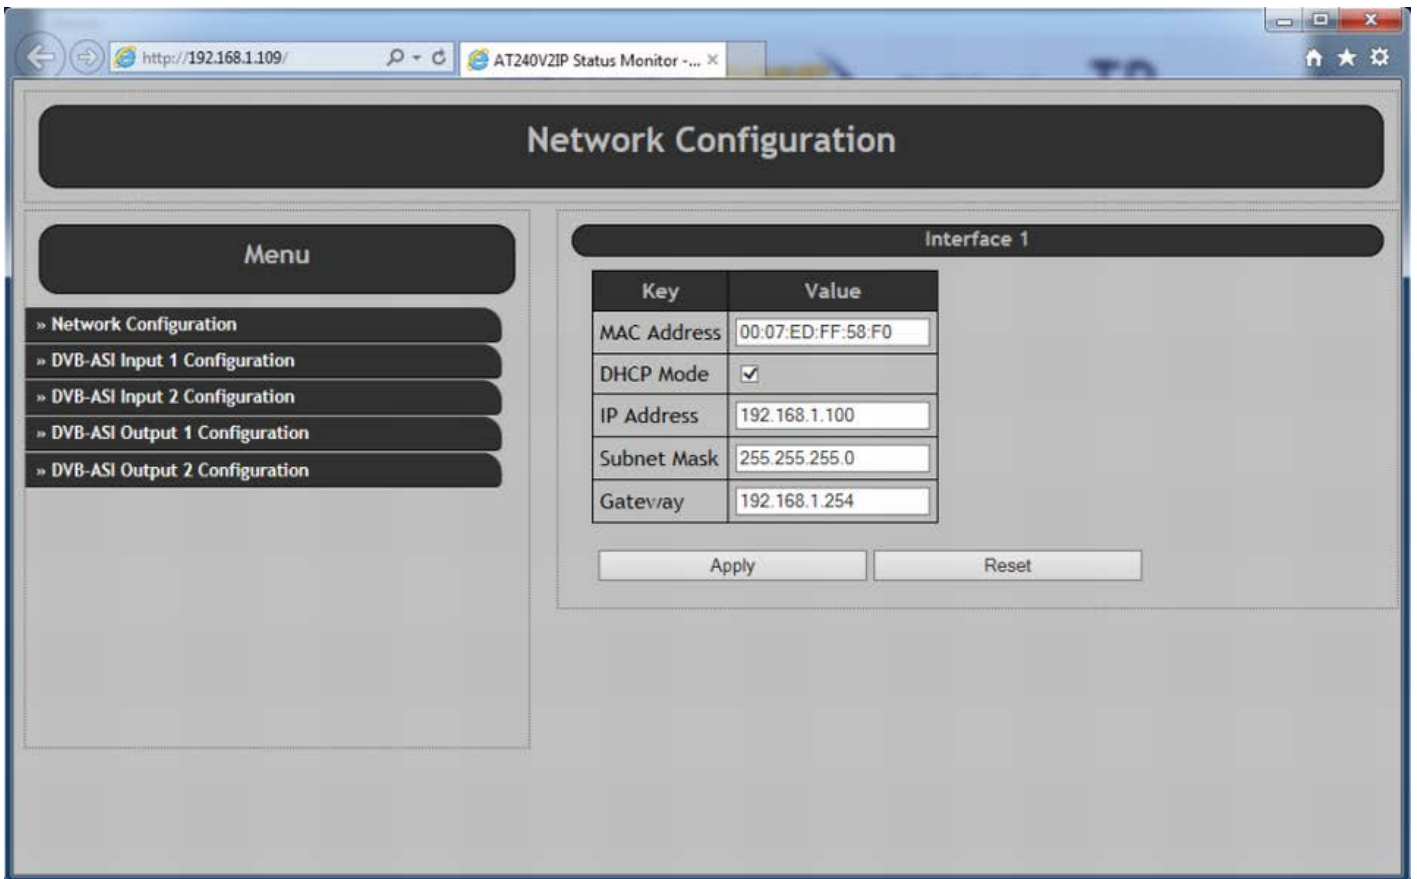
http://192.168.1.109/

AT240V2IP Status Monitor -...

Network Configuration

Menu

» Network Configuration
» DVB-ASI Input 1 Configuration
» DVB-ASI Input 2 Configuration
» DVB-ASI Output 1 Configuration
» DVB-ASI Output 2 Configuration

Interface 1

| Key | Value |
|---|---|
| MAC Address | 00:07:ED:FF:58:F0 |
| DHCP Mode | ☑ |
| IP Address | 192.168.1.100 |
| Subnet Mask | 255.255.255.0 |
| Gateway | 192.168.1.254 |

Apply
Reset